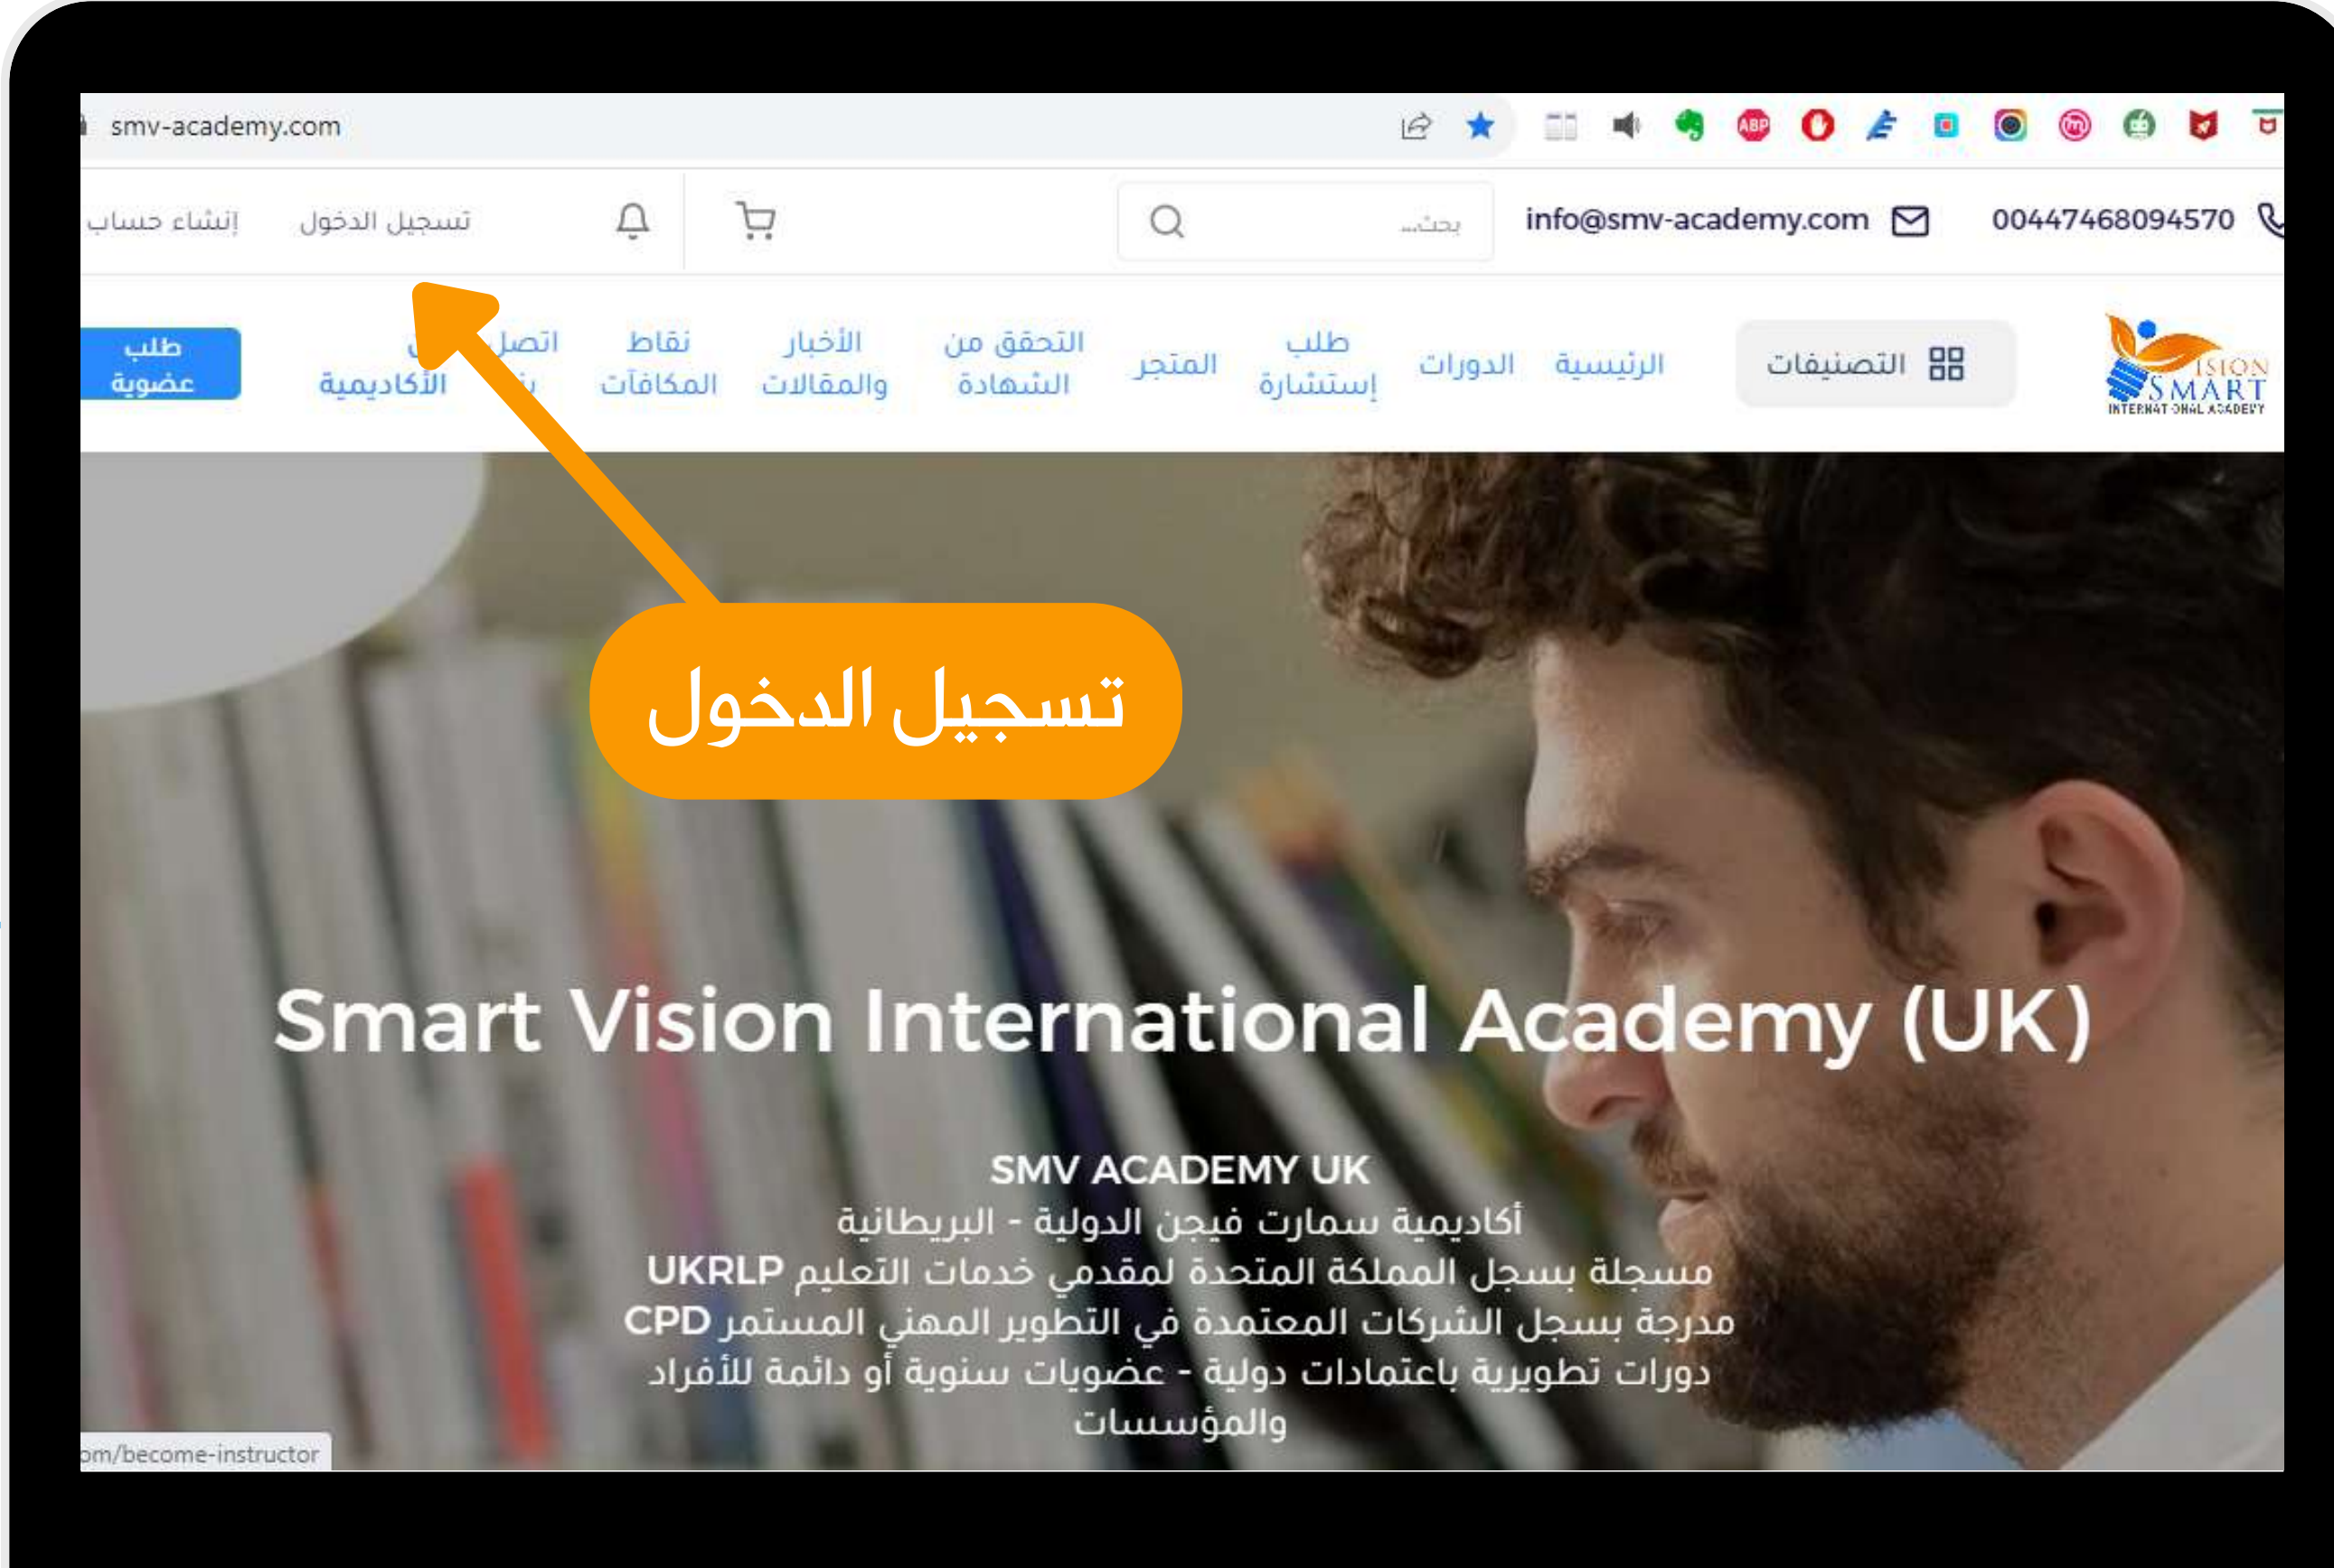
smv-academy.com

00447468094570 info@smv-academy.com بحث... تسجيل الدخول إنشاء حساب

ISION SMART INTERNATIONAL ACADEMY

التصنيفات الرئيسية الدورات طلب إستشارة المتجر التحقق من الشهادة الأخبار والمقالات نقاط المكافآت اتصل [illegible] الأكاديمية طلب عضوية

تسجيل الدخول

Smart Vision International Academy (UK)

SMV ACADEMY UK
أكاديمية سمارت فيجن الدولية - البريطانية
مسجلة بسجل المملكة المتحدة لمقدمي خدمات التعليم UKRLP
مدرجة بسجل الشركات المعتمدة في التطوير المهني المستمر CPD
دورات تطويرية باعتمادات دولية - عضويات سنوية أو دائمة للأفراد والمؤسسات

om/become-instructor